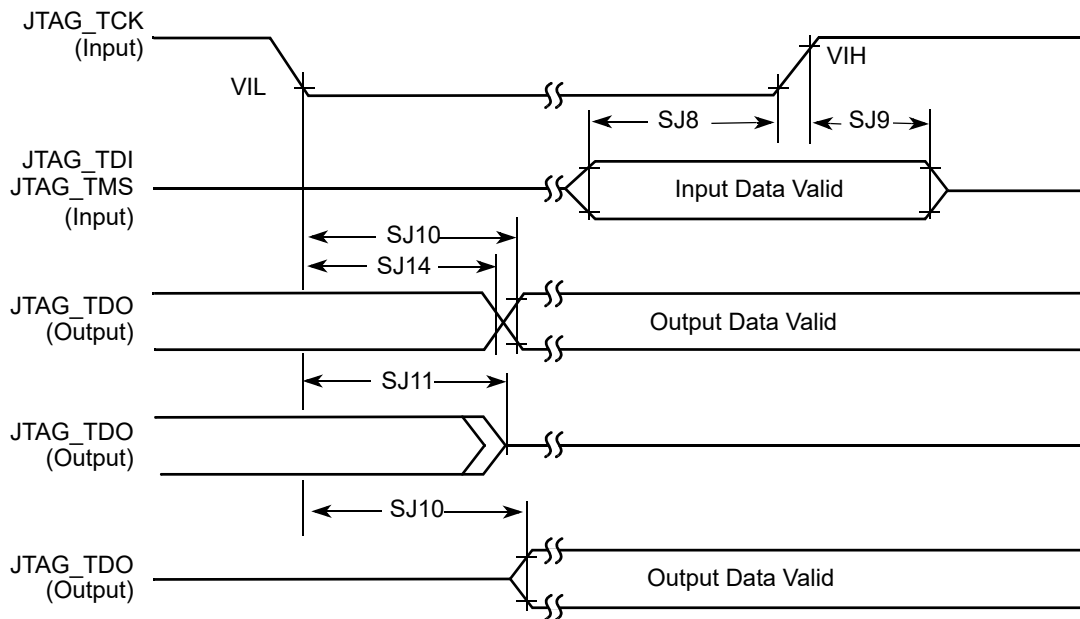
JTAG_TCK
(Input)

VIL

VIH

SJ8

SJ9

JTAG_TDI
JTAG_TMS
(Input)

Input Data Valid

SJ10

SJ14

JTAG_TDO
(Output)

Output Data Valid

SJ11

JTAG_TDO
(Output)

SJ10

JTAG_TDO
(Output)

Output Data Valid